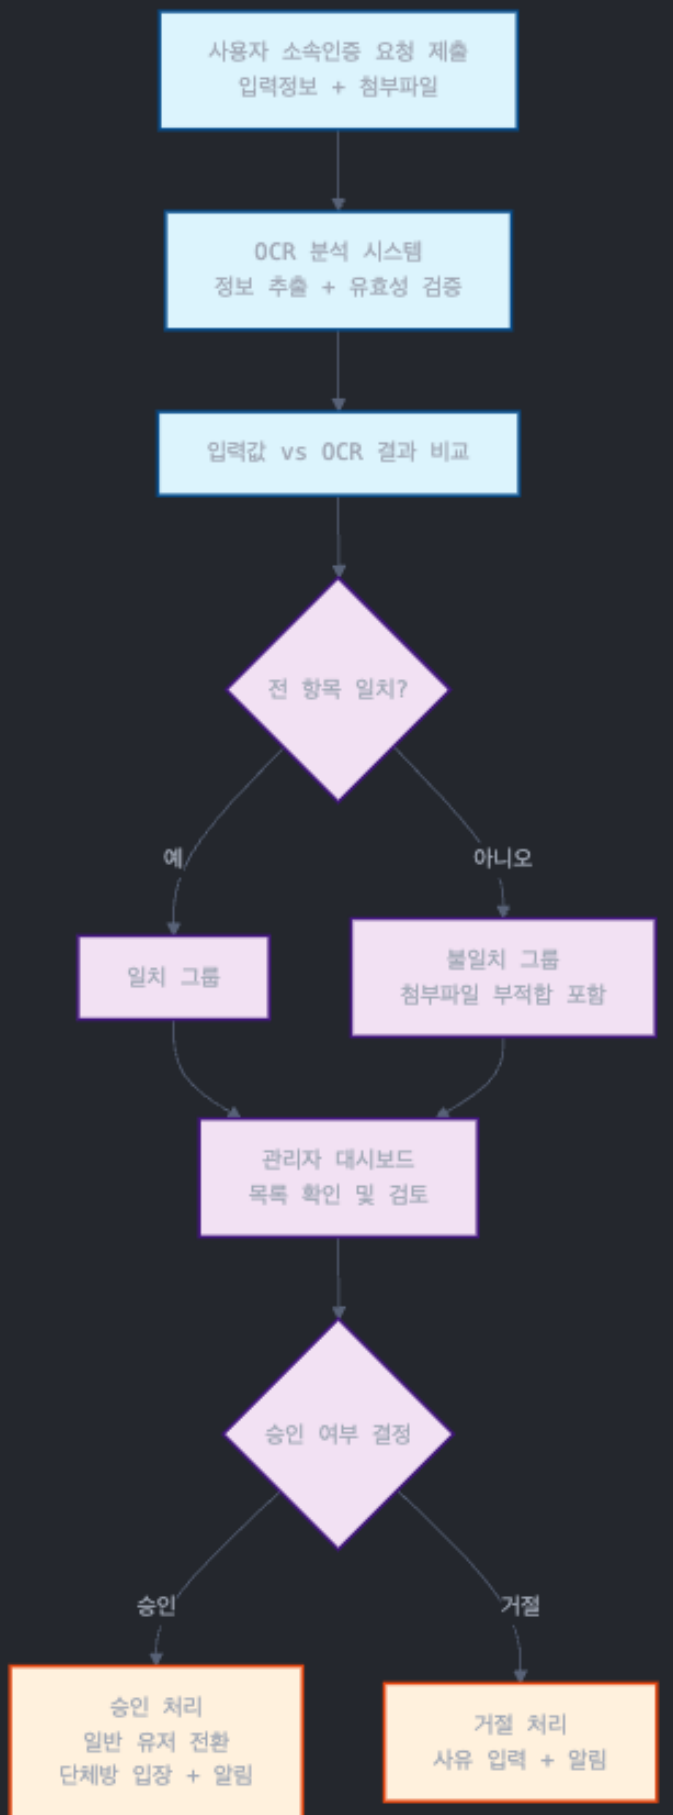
사용자 소속인증 요청 제출
입력정보 + 첨부파일

OCR 분석 시스템
정보 추출 + 유효성 검증

입력값 vs OCR 결과 비교

전 항목 일치?

예

아니오

일치 그룹

불일치 그룹
첨부파일 부적합 포함

관리자 대시보드
목록 확인 및 검토

승인 여부 결정

승인

거절

승인 처리
일반 유저 전환
단체방 입장 + 알림

거절 처리
사유 입력 + 알림